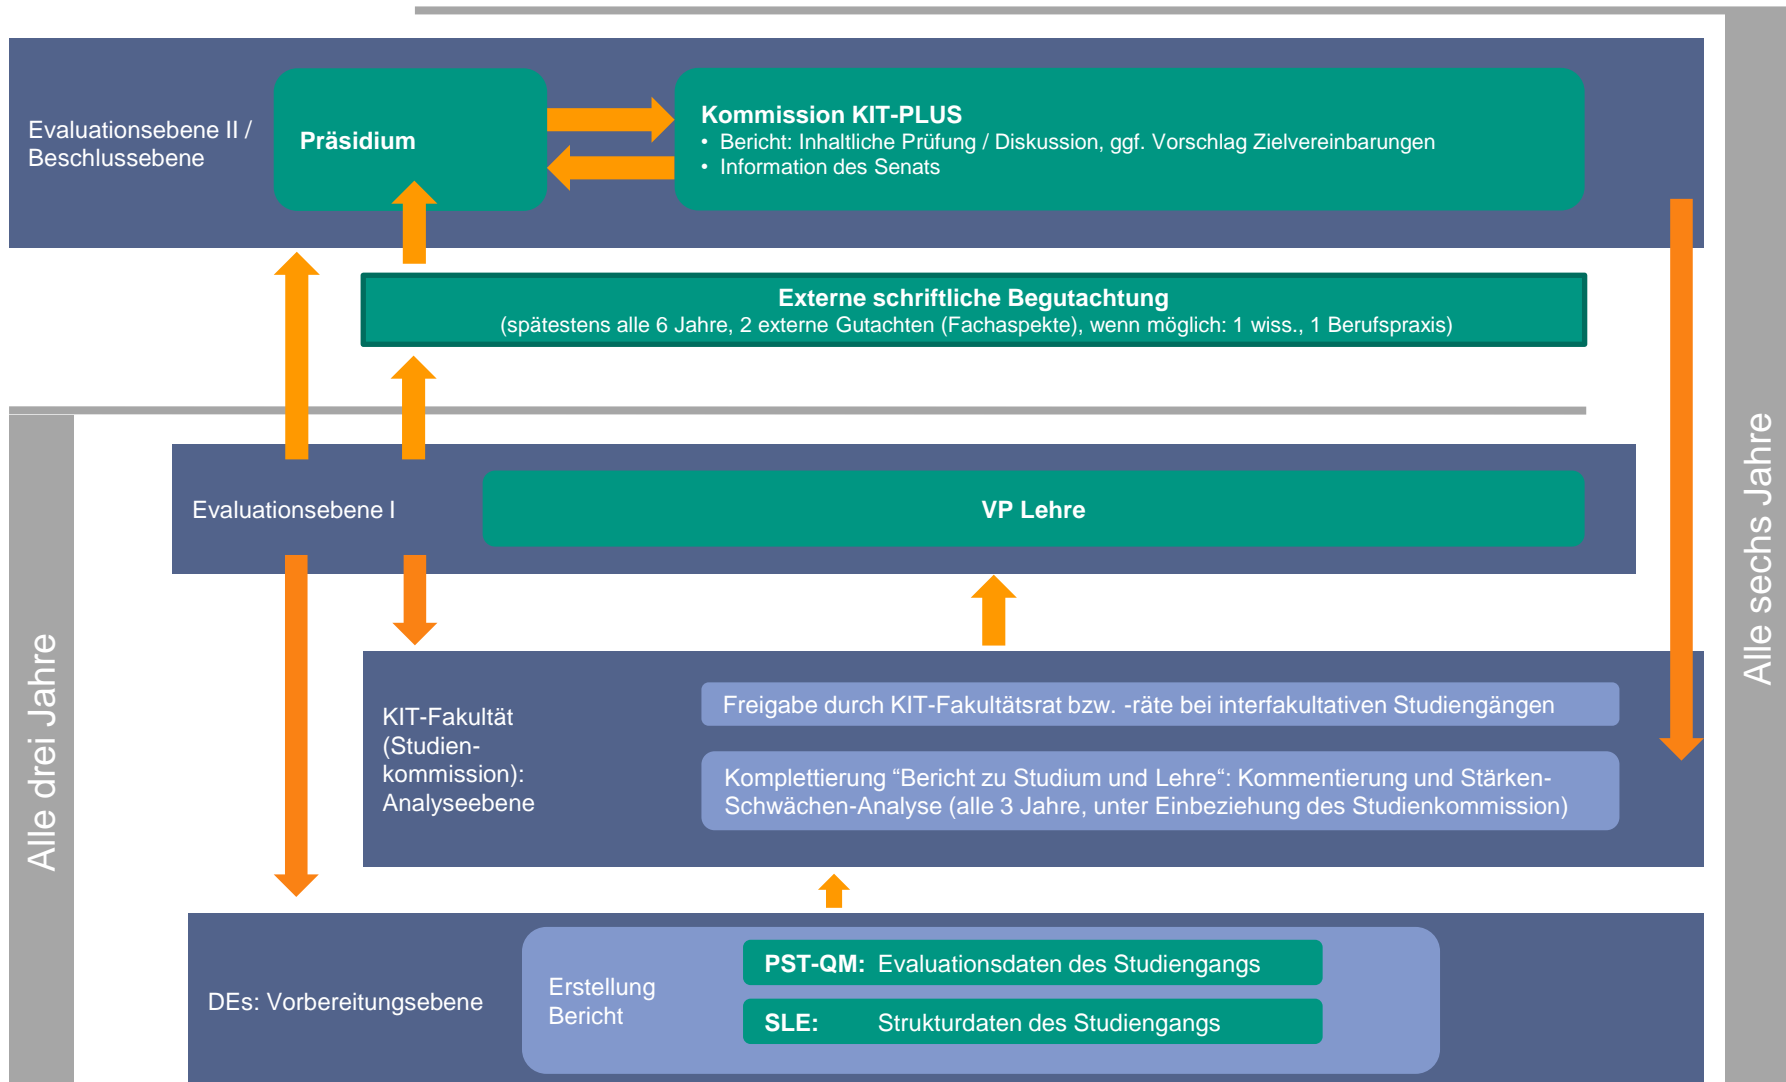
Evaluationsebene II / Beschlussebene

Präsidium

Kommission KIT-PLUS
• Bericht: Inhaltliche Prüfung / Diskussion, ggf. Vorschlag Zielvereinbarungen
• Information des Senats

Externe schriftliche Begutachtung
(spätestens alle 6 Jahre, 2 externe Gutachten (Fachaspekte), wenn möglich: 1 wiss., 1 Berufspraxis)

Evaluationsebene I

VP Lehre

KIT-Fakultät (Studienkommission): Analyseebene

Freigabe durch KIT-Fakultätsrat bzw. -räte bei interfakultativen Studiengängen

Komplettierung “Bericht zu Studium und Lehre“: Kommentierung und Stärken-Schwächen-Analyse (alle 3 Jahre, unter Einbeziehung des Studienkommission)

DEs: Vorbereitungsebene

Erstellung Bericht

PST-QM: Evaluationsdaten des Studiengangs

SLE: Strukturdaten des Studiengangs

Alle drei Jahre

Alle sechs Jahre